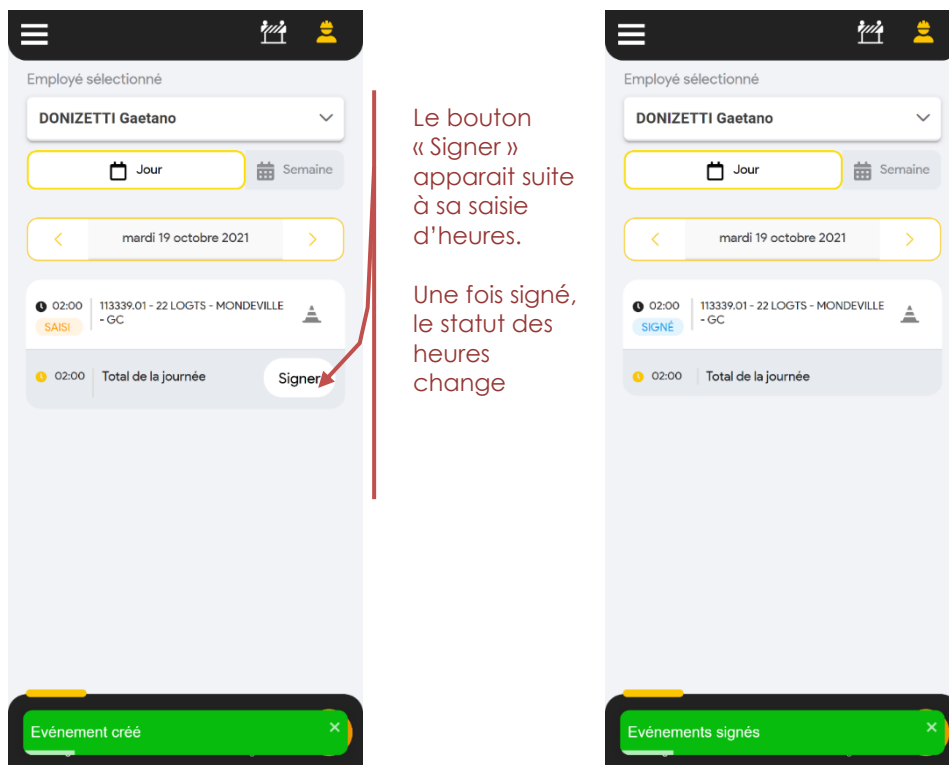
Employé sélectionné

DONIZETTI Gaetano

Jour

Semaine

mardi 19 octobre 2021

02:00

SAISI

113339.01 - 22 LOGTS - MONDEVILLE - GC

02:00

Total de la journée

Signer

Evénement créé

×

Le bouton « Signer » apparait suite à sa saisie d'heures.

Une fois signé, le statut des heures change

Employé sélectionné

DONIZETTI Gaetano

Jour

Semaine

mardi 19 octobre 2021

02:00

SIGNÉ

113339.01 - 22 LOGTS - MONDEVILLE - GC

02:00

Total de la journée

Evénements signés

×